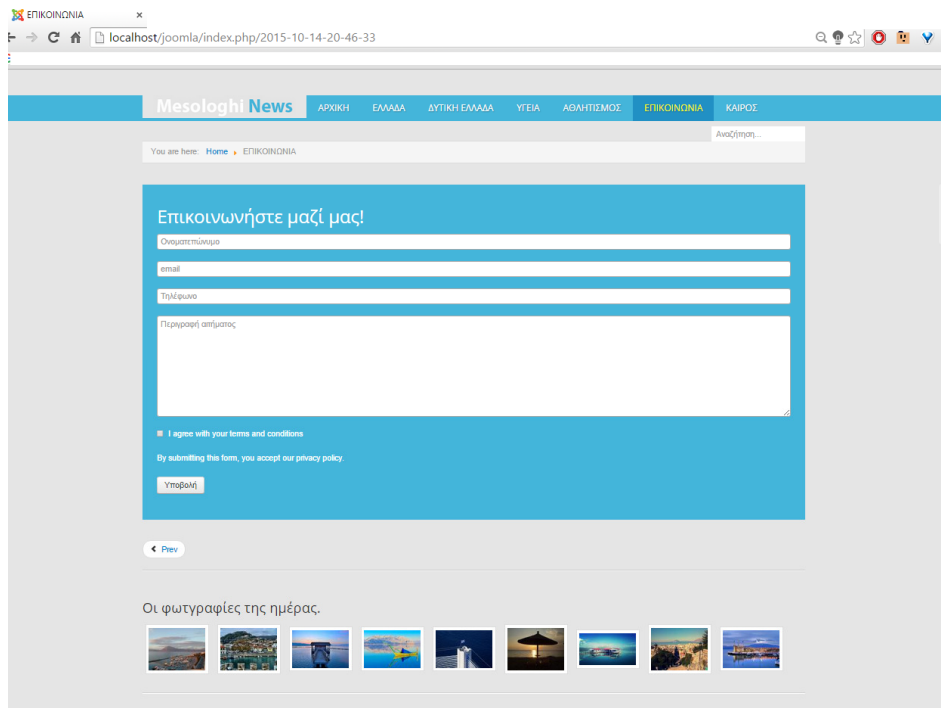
ΕΠΙΚΟΙΝΩΝΙΑ ×

localhost/joomla/index.php/2015-10-14-20-46-33

Mesologhi News ΑΡΧΙΚΗ ΕΛΛΑΔΑ ΔΥΤΙΚΗ ΕΛΛΑΔΑ ΥΓΕΙΑ ΑΘΛΗΤΙΣΜΟΣ ΕΠΙΚΟΙΝΩΝΙΑ ΚΑΙΡΟΣ

Αναζήτηση...

You are here: Home ▸ ΕΠΙΚΟΙΝΩΝΙΑ

Επικοινωνήστε μαζί μας!

Ονοματεπώνυμο

email

Τηλέφωνο

Περιγραφή αιτήματος

I agree with your terms and conditions

By submitting this form, you accept our privacy policy.

Υποβολή

‹ Prev

Οι φωτογραφίες της ημέρας.